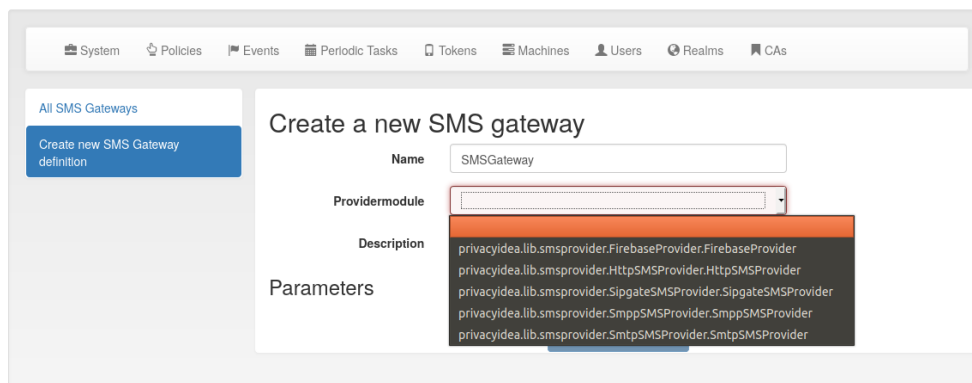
System Policies Events Periodic Tasks Tokens Machines Users Realms CAs

All SMS Gateways

Create new SMS Gateway definition

Create a new SMS gateway

Name SMSGateway

Providermodule

Description

Parameters

privacyidea.lib.smsprovider.FirebaseProvider.FirebaseProvider
privacyidea.lib.smsprovider.HttpSMSProvider.HttpSMSProvider
privacyidea.lib.smsprovider.SipgateSMSProvider.SipgateSMSProvider
privacyidea.lib.smsprovider.SmppSMSProvider.SmppSMSProvider
privacyidea.lib.smsprovider.SmtpSMSProvider.SmtpSMSProvider